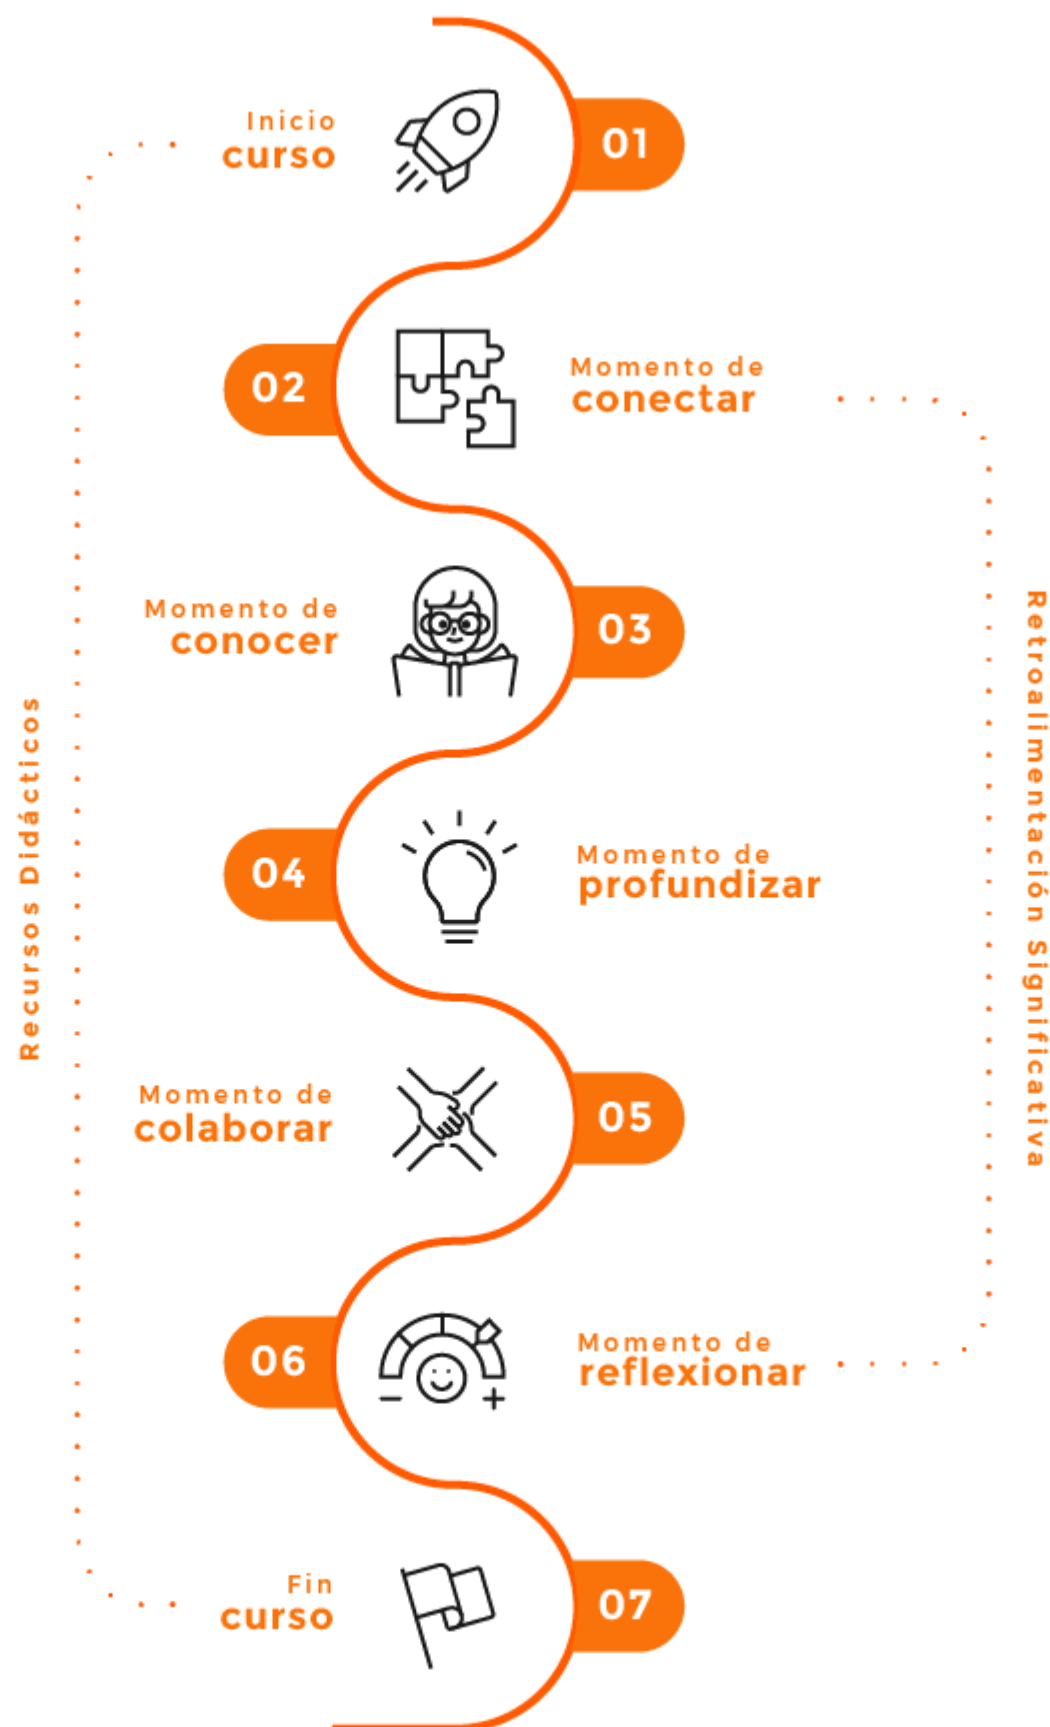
Inicio
curso

01

02

Momento de
conectar

Momento de
conocer

03

04

Momento de
profundizar

Momento de
colaborar

05

06

Momento de
reflexionar

Fin
curso

07

Recursos Didácticos

Retroalimentación Significativa